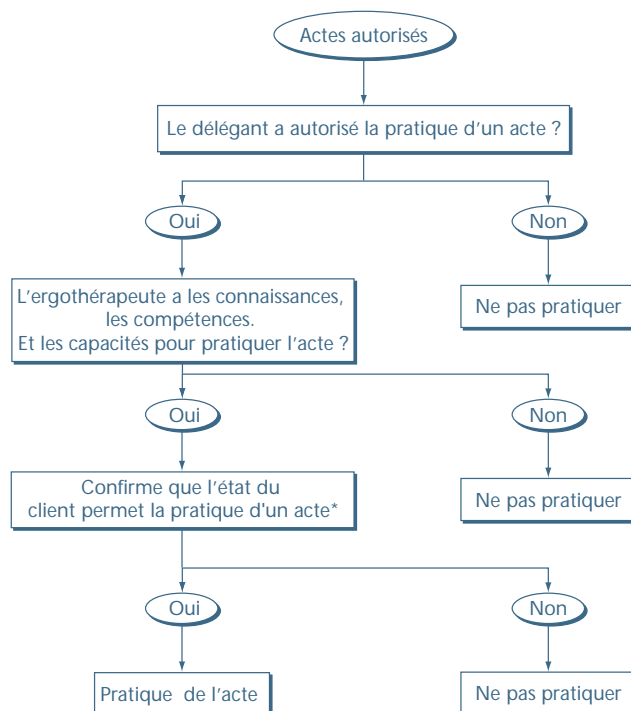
Actes autorisés

Le délégant a autorisé la pratique d'un acte ?

Oui

Non

L'ergothérapeute a les connaissances, les compétences. Et les capacités pour pratiquer l'acte ?

Ne pas pratiquer

Oui

Non

Confirme que l'état du client permet la pratique d'un acte*

Ne pas pratiquer

Oui

Non

Pratique de l'acte

Ne pas pratiquer